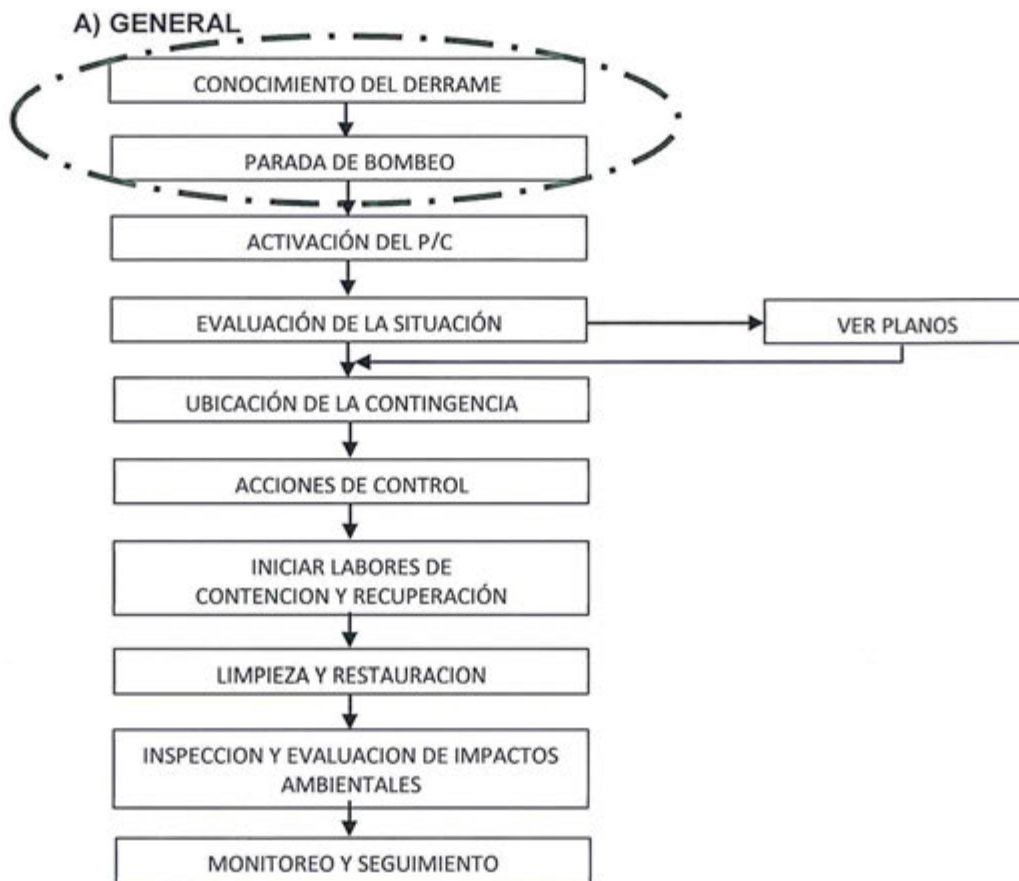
A) GENERAL

CONOCIMIENTO DEL DERRAME

PARADA DE BOMBEO

ACTIVACIÓN DEL P/C

EVALUACIÓN DE LA SITUACIÓN

VER PLANOS

UBICACIÓN DE LA CONTINGENCIA

ACCIONES DE CONTROL

INICIAR LABORES DE CONTENCION Y RECUPERACIÓN

LIMPIEZA Y RESTAURACION

INSPECCION Y EVALUACION DE IMPACTOS AMBIENTALES

MONITOREO Y SEGUIMIENTO